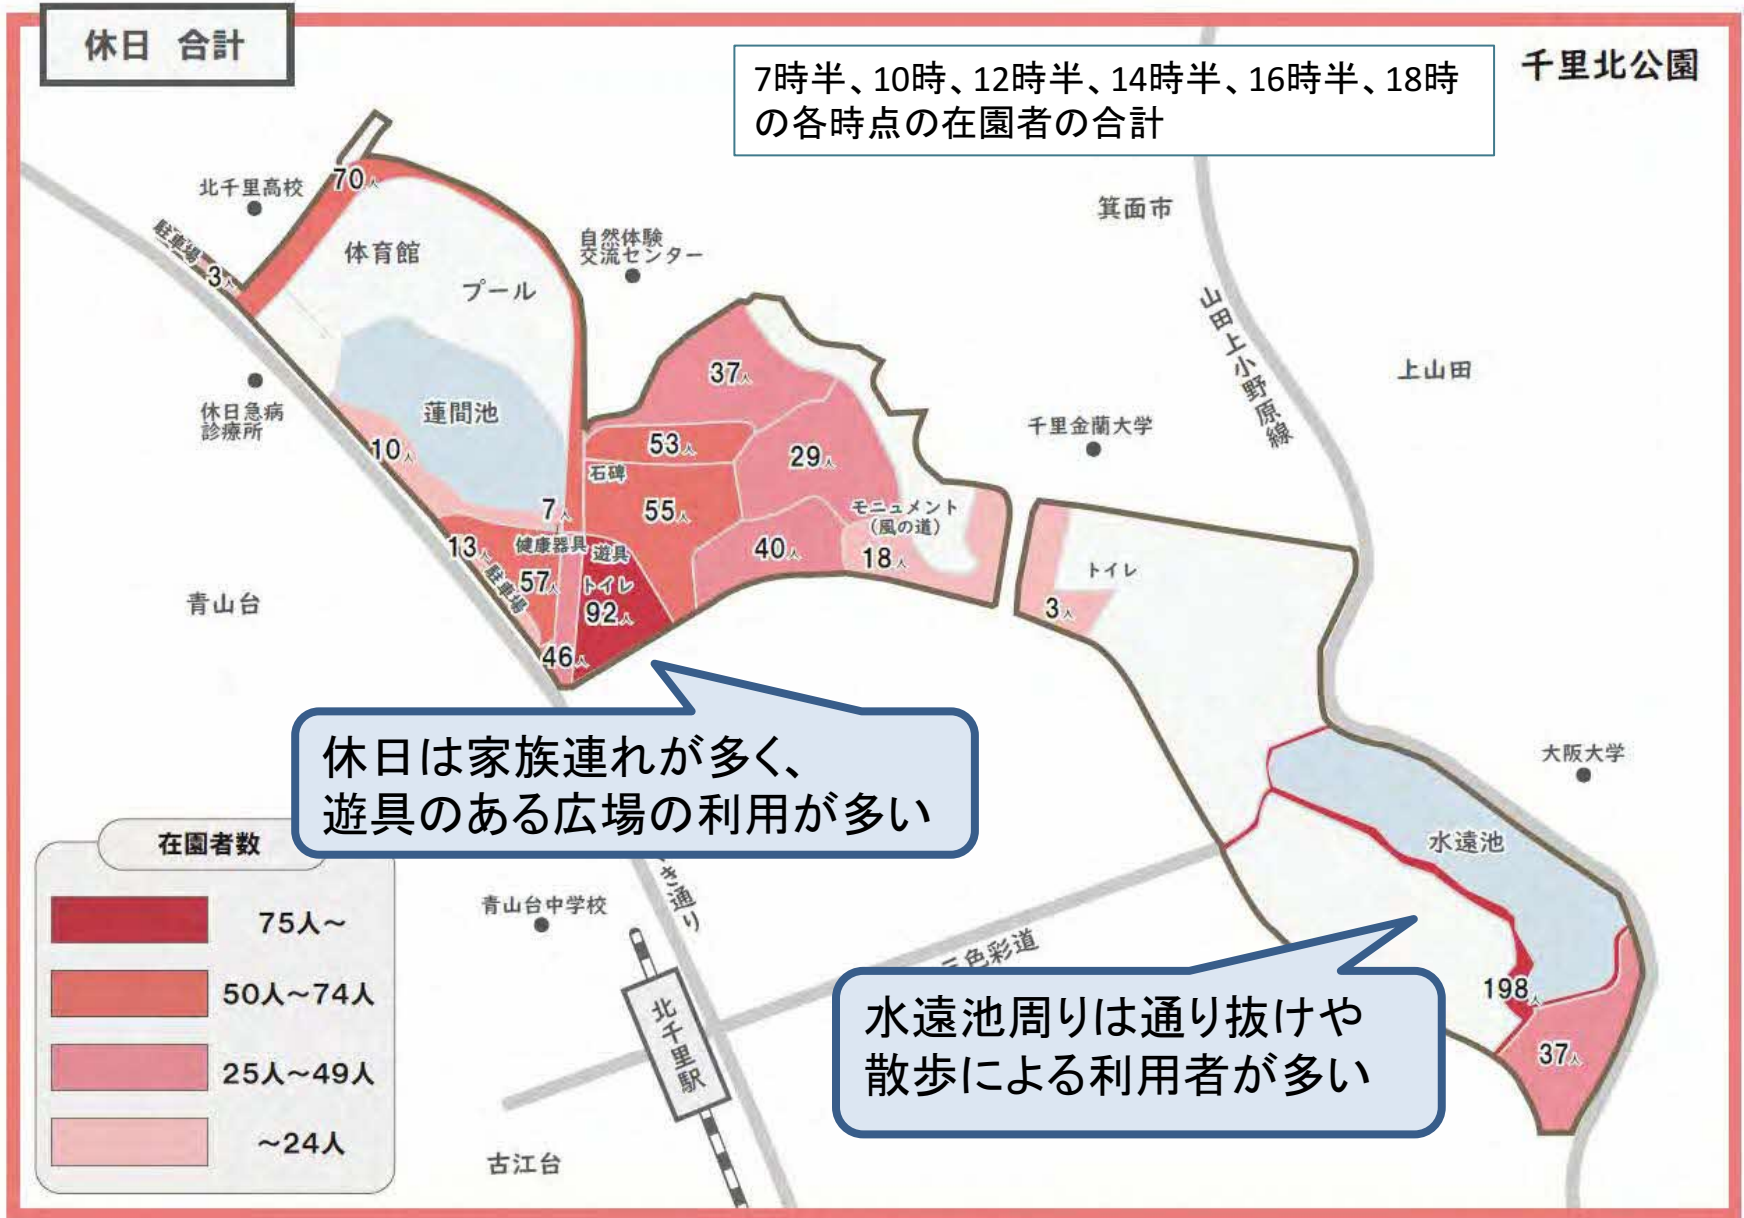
休日　合計

7時半、10時、12時半、14時半、16時半、18時の各時点の在園者の合計

千里北公園

北千里高校

70人

駐車場

3人

体育館

プール

自然体験交流センター

箕面市

山田上小野原線

上山田

休日急病診療所

蓮間池

10人

37人

53人

29人

石碑

千里金蘭大学

7人

55人

モニュメント（風の道）

13人

健康器具

遊具

40人

18人

トイレ

駐車場

57人

トイレ

92人

3人

青山台

46人

休日は家族連れが多く、遊具のある広場の利用が多い

大阪大学

在園者数

水遠池

75人～

50人～74人

25人～49人

～24人

青山台中学校

き通り

三色彩道

北千里駅

198人

37人

水遠池周りは通り抜けや散歩による利用者が多い

古江台